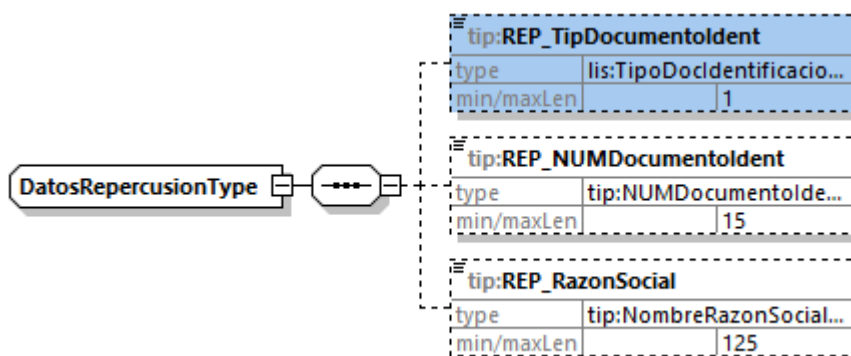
DatosRepercusionType

tip:REP_TipDocumentoIdent

| type | lis:TipoDocIdentificacio... |
|---|---|
| min/maxLen | 1 |

tip:REP_NUMDocumentoIdent

| type | tip:NUMDocumentoIde... |
|---|---|
| min/maxLen | 15 |

tip:REP_RazonSocial

| type | tip:NombreRazonSocial... |
|---|---|
| min/maxLen | 125 |